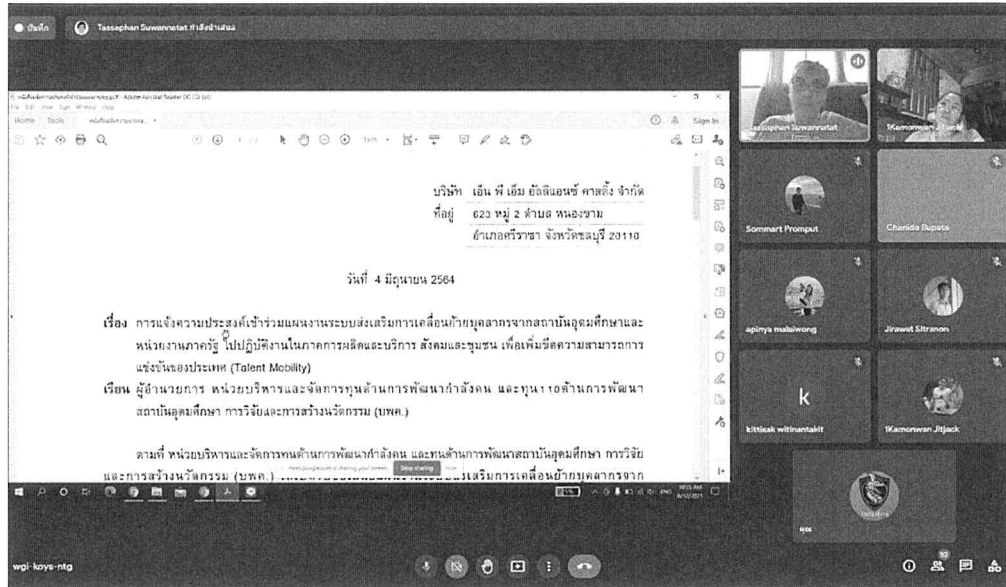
บันทึก Tassaphan Suwannatat กำลังนำเสนอ

File Edit View Sign Window Help
Home Tools

Sign In

บริษัท เอ็น พี เอ็ม อัลลิแอนซ์ คาสติ้ง จำกัด
ที่อยู่ 623 หมู่ 2 ตำบล หนองขาม
อำเภอศรีราชา จังหวัดชลบุรี 20110

วันที่ 4 มิถุนายน 2564

เรื่อง การแจ้งความประสงค์เข้าร่วมแผนงานระบบส่งเสริมการเคลื่อนย้ายบุคลากรจากสถาบันอุดมศึกษาและหน่วยงานภาครัฐ ไปปฏิบัติงานในภาคการผลิตและบริการ สังคมและชุมชน เพื่อเพิ่มขีดความสามารถการแข่งขันของประเทศ (Talent Mobility)

เรียน ผู้อำนวยการ หน่วยบริหารและจัดการทุนด้านการพัฒนากำลังคน และทุนทางด้านการพัฒนาสถาบันอุดมศึกษา การวิจัยและการสร้างนวัตกรรม (บพค.)

ตามที่ หน่วยบริหารและจัดการทุนด้านการพัฒนากำลังคน และทุนด้านการพัฒนาสถาบันอุดมศึกษา การวิจัยและการสร้างนวัตกรรม (บพค.) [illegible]เสริมการเคลื่อนย้ายบุคลากรจาก

meet.google.com is sharing your screen. Stop sharing Hide

Tassaphan Suwannatat
1Kamonwan Jitjack
Sommart Promput
Chanida Bupata
apinya malaiwong
Jirawat Sitranon
k
kittisak witinantakit
1Kamonwan Jitjack
Koi

wgi-koys-ntg